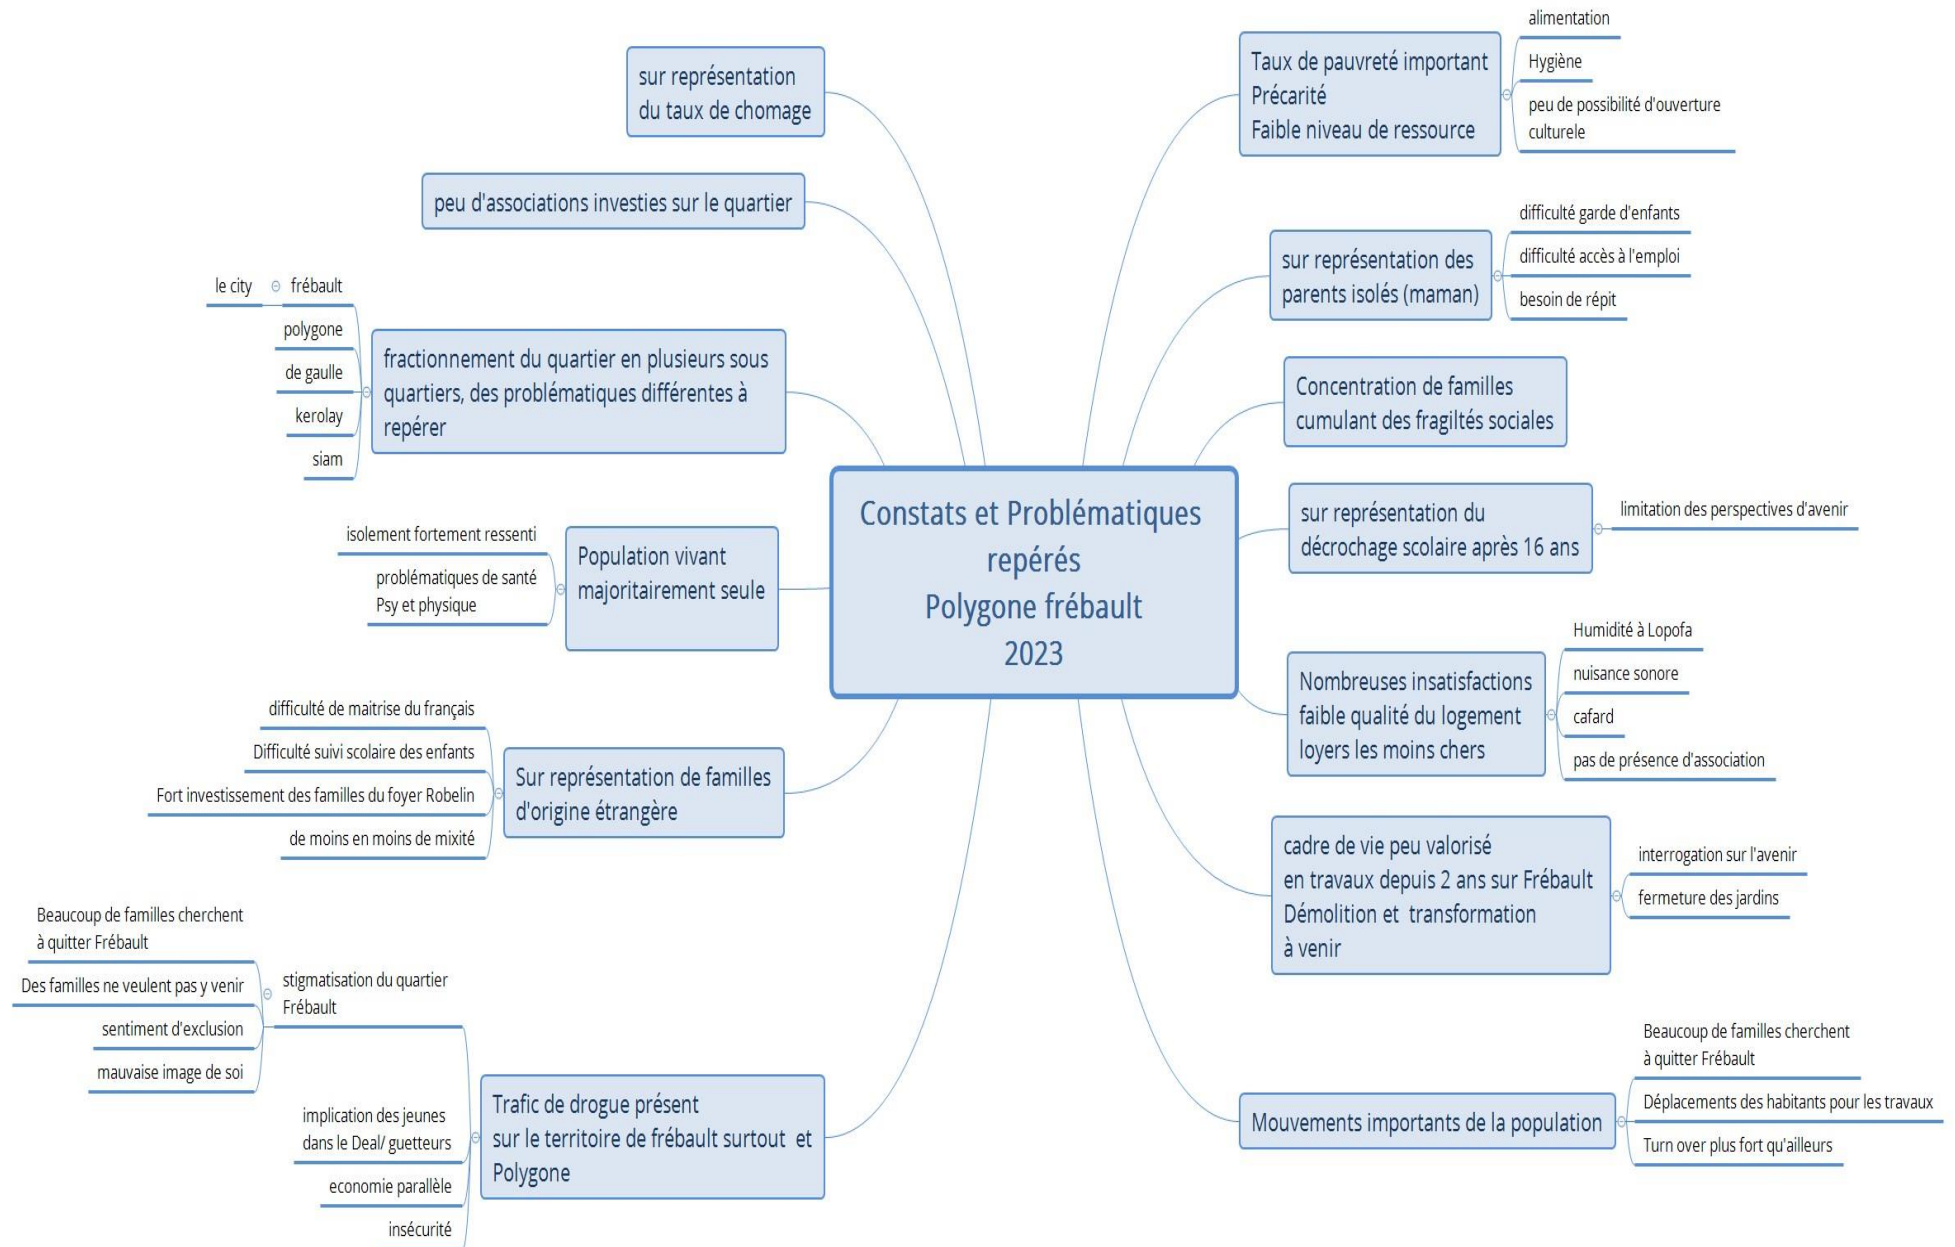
Constats et Problématiques repérés
Polygone frébault
2023

sur représentation du taux de chomage

peu d'associations investies sur le quartier

fractionnement du quartier en plusieurs sous quartiers, des problématiques différentes à repérer
frébault
le city
polygone
de gaulle
kerolay
siam

Population vivant majoritairement seule
isolement fortement ressenti
problématiques de santé Psy et physique

Sur représentation de familles d'origine étrangère
difficulté de maitrise du français
Difficulté suivi scolaire des enfants
Fort investissement des familles du foyer Robelin
de moins en moins de mixité

Trafic de drogue présent sur le territoire de frébault surtout et Polygone
stigmatisation du quartier Frébault
Beaucoup de familles cherchent à quitter Frébault
Des familles ne veulent pas y venir
sentiment d'exclusion
mauvaise image de soi
implication des jeunes dans le Deal/ guetteurs
economie parallèle
insécurité

Taux de pauvreté important
Précarité
Faible niveau de ressource
alimentation
Hygiène
peu de possibilité d'ouverture culturele

sur représentation des parents isolés (maman)
difficulté garde d'enfants
difficulté accès à l'emploi
besoin de répit

Concentration de familles cumulant des fragiltés sociales

sur représentation du décrochage scolaire après 16 ans
limitation des perspectives d'avenir

Nombreuses insatisfactions faible qualité du logement loyers les moins chers
Humidité à Lopofa
nuisance sonore
cafard
pas de présence d'association

cadre de vie peu valorisé
en travaux depuis 2 ans sur Frébault
Démolition et transformation à venir
interrogation sur l'avenir
fermeture des jardins

Mouvements importants de la population
Beaucoup de familles cherchent à quitter Frébault
Déplacements des habitants pour les travaux
Turn over plus fort qu'ailleurs